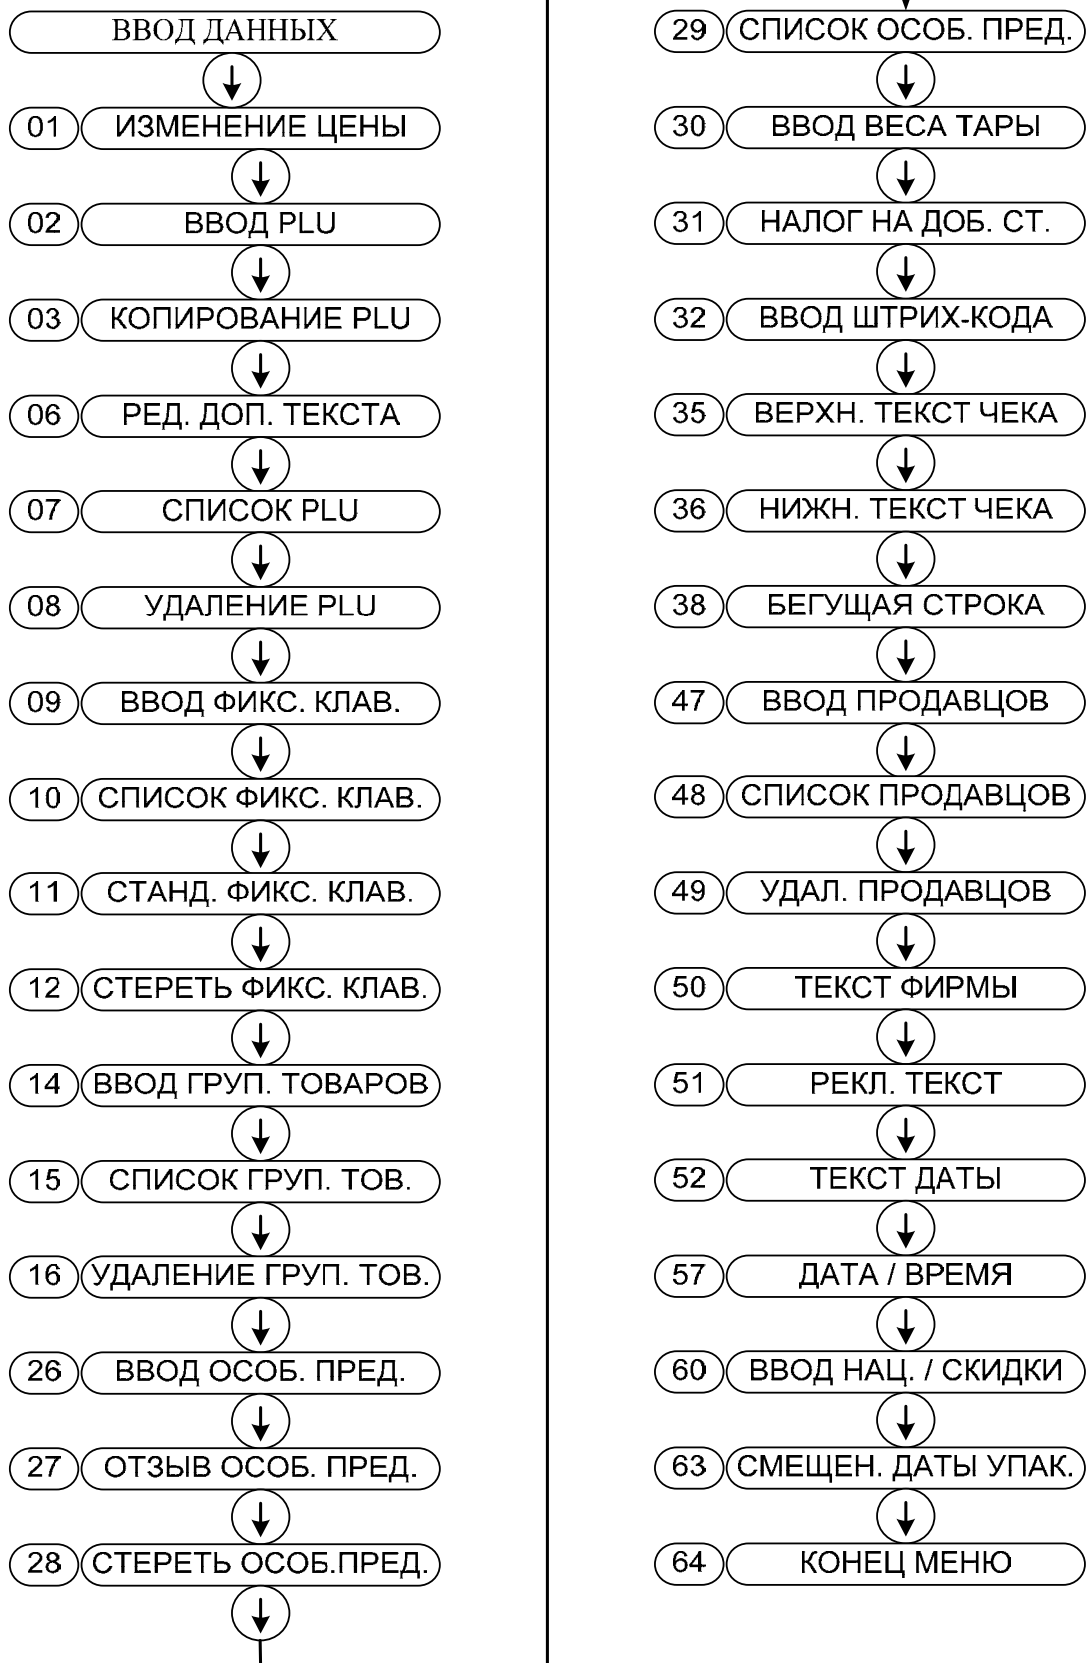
ВВОД ДАННЫХ

01 ИЗМЕНЕНИЕ ЦЕНЫ

02 ВВОД PLU

03 КОПИРОВАНИЕ PLU

06 РЕД. ДОП. ТЕКСТА

07 СПИСОК PLU

08 УДАЛЕНИЕ PLU

09 ВВОД ФИКС. КЛАВ.

10 СПИСОК ФИКС. КЛАВ.

11 СТАНД. ФИКС. КЛАВ.

12 СТЕРЕТЬ ФИКС. КЛАВ.

14 ВВОД ГРУП. ТОВАРОВ

15 СПИСОК ГРУП. ТОВ.

16 УДАЛЕНИЕ ГРУП. ТОВ.

26 ВВОД ОСОБ. ПРЕД.

27 ОТЗЫВ ОСОБ. ПРЕД.

28 СТЕРЕТЬ ОСОБ.ПРЕД.

29 СПИСОК ОСОБ. ПРЕД.

30 ВВОД ВЕСА ТАРЫ

31 НАЛОГ НА ДОБ. СТ.

32 ВВОД ШТРИХ-КОДА

35 ВЕРХН. ТЕКСТ ЧЕКА

36 НИЖН. ТЕКСТ ЧЕКА

38 БЕГУЩАЯ СТРОКА

47 ВВОД ПРОДАВЦОВ

48 СПИСОК ПРОДАВЦОВ

49 УДАЛ. ПРОДАВЦОВ

50 ТЕКСТ ФИРМЫ

51 РЕКЛ. ТЕКСТ

52 ТЕКСТ ДАТЫ

57 ДАТА / ВРЕМЯ

60 ВВОД НАЦ. / СКИДКИ

63 СМЕЩЕН. ДАТЫ УПАК.

64 КОНЕЦ МЕНЮ